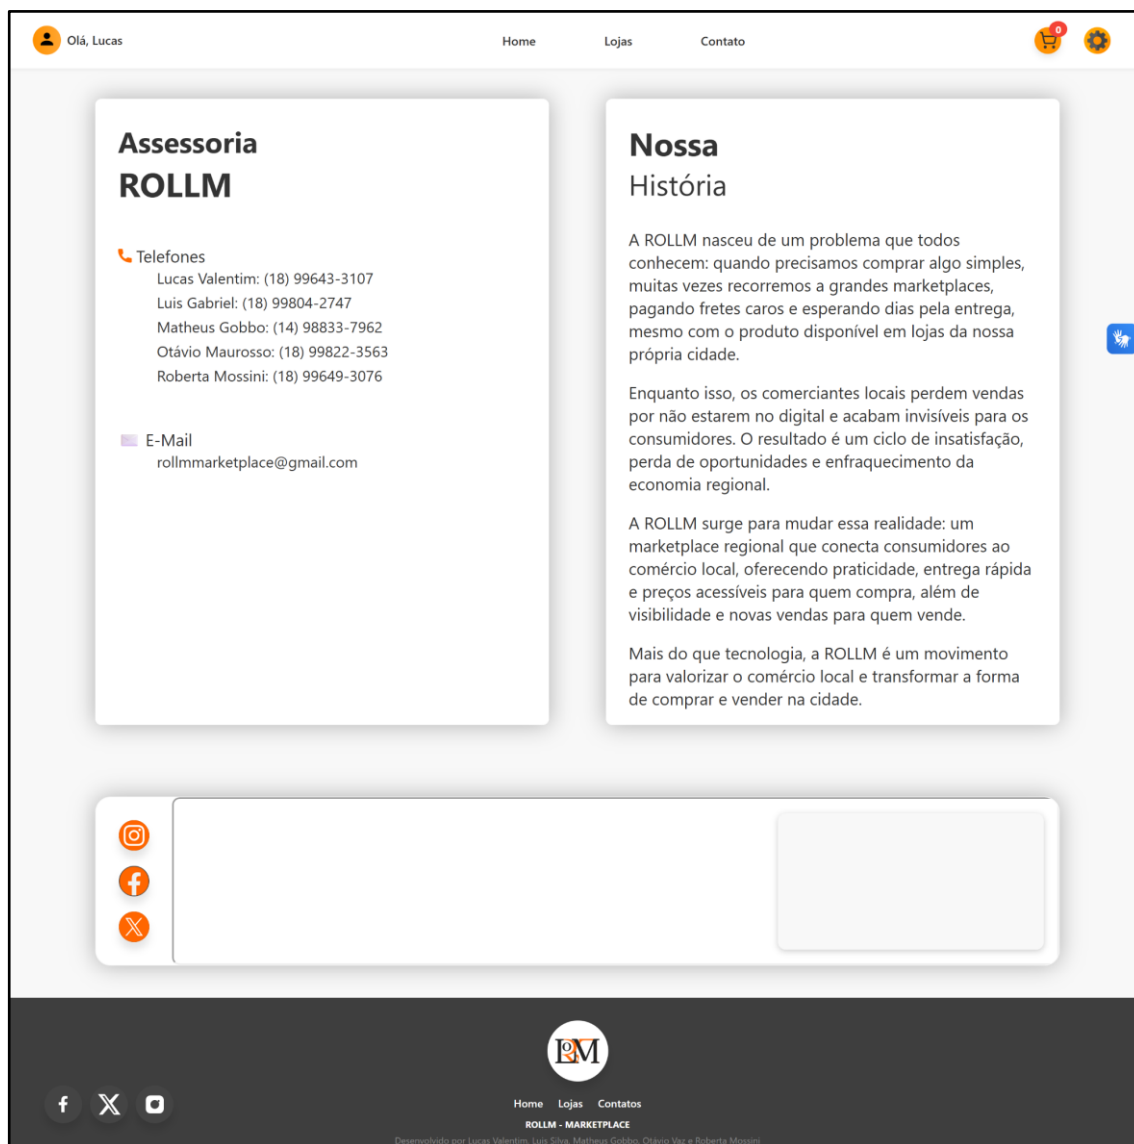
Olá, Lucas

Home Lojas Contato

0

Assessoria
ROLLM

Telefones
Lucas Valentim: (18) 99643-3107
Luis Gabriel: (18) 99804-2747
Matheus Gobbo: (14) 98833-7962
Otávio Maurosso: (18) 99822-3563
Roberta Mossini: (18) 99649-3076

E-Mail
rollmmarketplace@gmail.com

Nossa
História

A ROLLM nasceu de um problema que todos conhecem: quando precisamos comprar algo simples, muitas vezes recorremos a grandes marketplaces, pagando fretes caros e esperando dias pela entrega, mesmo com o produto disponível em lojas da nossa própria cidade.

Enquanto isso, os comerciantes locais perdem vendas por não estarem no digital e acabam invisíveis para os consumidores. O resultado é um ciclo de insatisfação, perda de oportunidades e enfraquecimento da economia regional.

A ROLLM surge para mudar essa realidade: um marketplace regional que conecta consumidores ao comércio local, oferecendo praticidade, entrega rápida e preços acessíveis para quem compra, além de visibilidade e novas vendas para quem vende.

Mais do que tecnologia, a ROLLM é um movimento para valorizar o comércio local e transformar a forma de comprar e vender na cidade.

RM

Home Lojas Contatos
ROLLM - MARKETPLACE
Desenvolvido por Lucas Valentim, Luis Silva, Matheus Gobbo, Otávio Vaz e Roberta Mossini